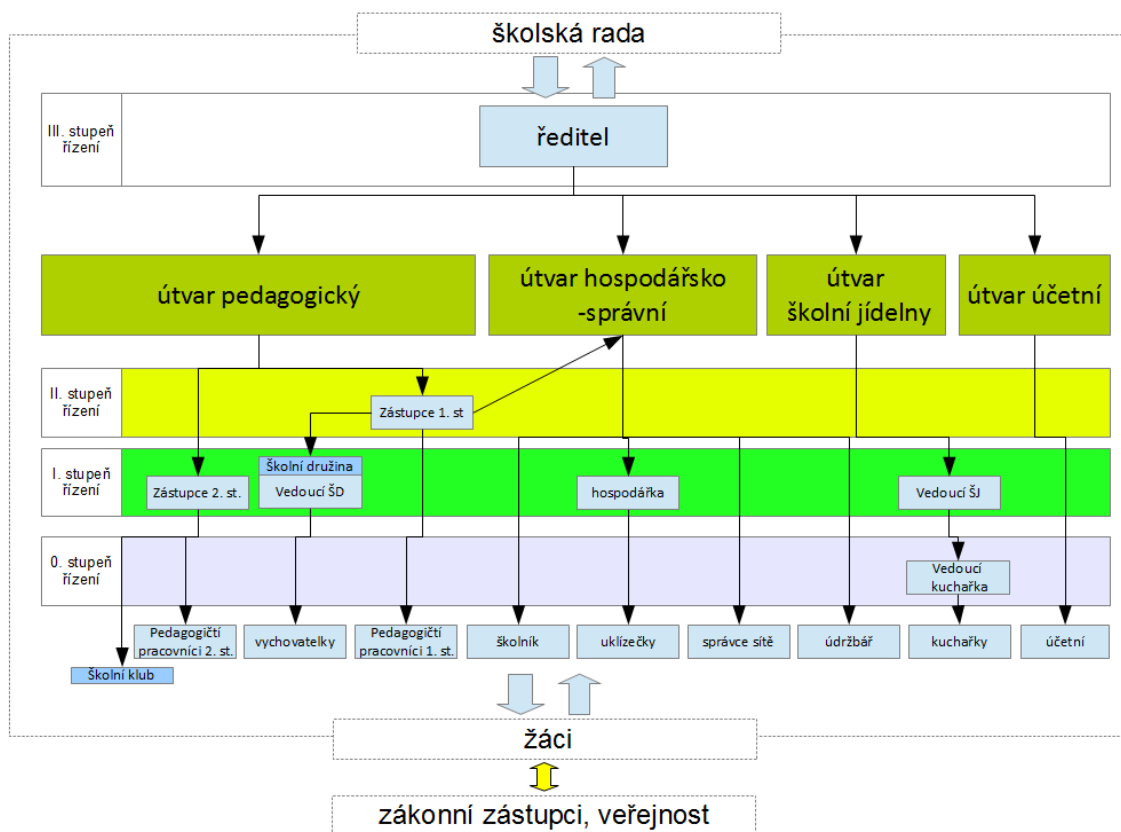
školská rada

III. stupeň řízení

ředitel

útvar pedagogický

útvar hospodářsko -správní

útvar školní jídelny

útvar účetní

II. stupeň řízení

Zástupce 1. st

I. stupeň řízení

Zástupce 2. st.

Školní družina

Vedoucí ŠD

hospodářka

Vedoucí ŠJ

0. stupeň řízení

Vedoucí kuchařka

Pedagogičtí pracovníci 2. st.

vychovatelky

Pedagogičtí pracovníci 1. st.

školník

uklízečky

správce sítě

údržbář

kuchařky

účetní

Školní klub

žáci

zákonní zástupci, veřejnost